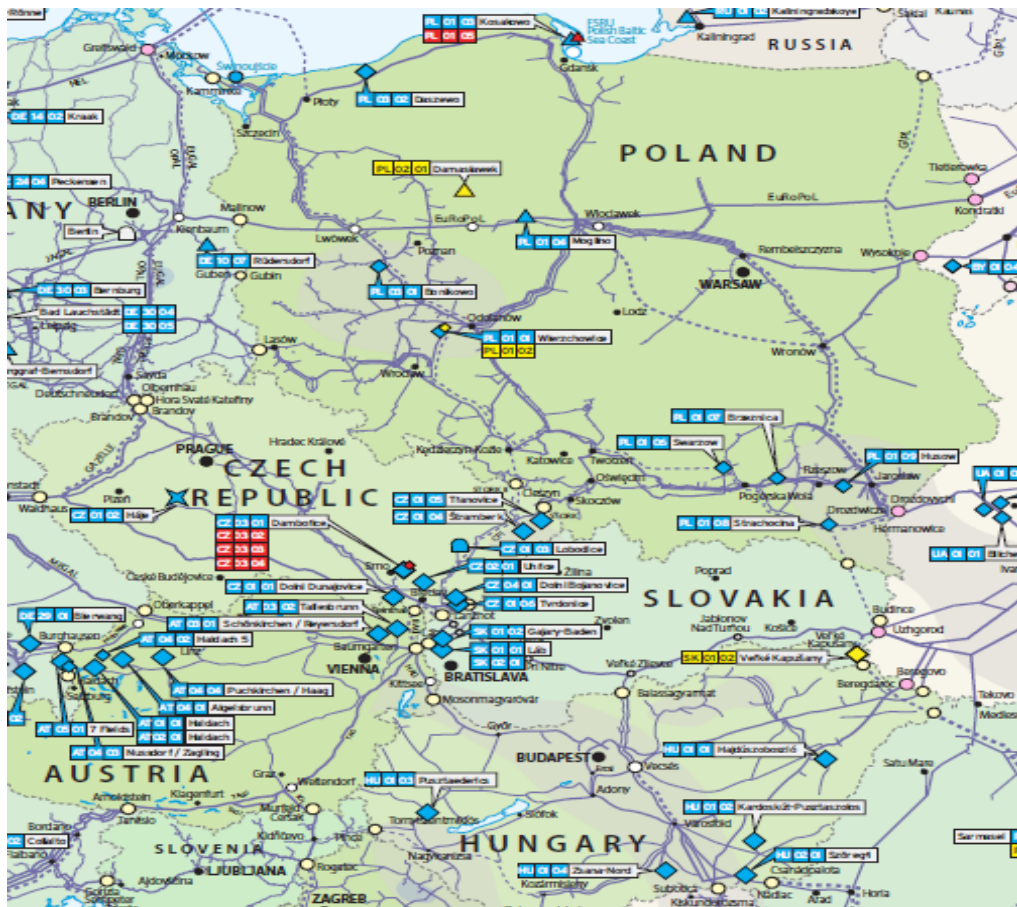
Rönne
Greifswald
Mukran
Swinoujscie
Kamminke
Szczecin
Płoty
PL 03 02 Daszewo
PL 01 03 Kosakowo
PL 01 05
FSRU Polish Baltic Sea Coast
Gdansk
Kaliningrad
RUSSIA
POLAND
PL 02 01 Darlowo/Darłowsk
DE 14 02 Kraak
DE 24 06 Peckensen
BERLIN
Berlin
Mallnow
Kienbaum
Lwówek
Poznan
EuRoPoL
Włocławek
PL 01 06 Mogilno
Tietierówka
Kondratki
EuRoPoL
Wysokoje
Rembelszczyzna
WARSAW
DE 10 07 Rüdersdorf
Guben
Gubin
PL 03 01 Bonikowo
DE 30 01 Bernburg
Bad Lauchstädt
Leipzig
DE 30 04
DE 30 05
Odolanow
PL 01 01 Wierzchowice
PL 01 02
Lodz
Lasów
Wronów
Wrocław
Olbernhau
Hora Svaté Kateřiny
Brandov
Deutschneudorf
Brandov
PRAGUE
Hradec Králové
CZECH
REPUBLIC
Kedzierzyn-Kozle
Katowice
Tworzen
Oswiecim
Skoczów
Cieszyn
PL 01 07 Brzeznica
PL 01 05 Swarzow
PL 01 05 Husow
Rzeszow
Jaroslaw
Pogórska Wola
Drozdowicze
Drozdwicze
Hermanowice
PL 01 08 Strachocina
Waidhaus
Plzeň
CZ 01 02 Háje
CZ 03 05 Třanovice
CZ 03 04 Štramberk
CZ 03 01 Dambořice
CZ 03 02
CZ 03 03
CZ 03 04
CZ 01 03 Lobodice
CZ 02 01 Uhřice
Žilina
CZ 04 01 Dolní Bojanovice
CZ 01 06 Tvrdonice
CZ 01 01 Dolní Dunajovice
České Budějovice
Oberkappel
AT 03 02 Tallesbrunn
AT 01 03 Schönkirchen / Reyersdorf
AT 04 02 Haidach 5
DE 29 01 Bierwang
Burghausen
Linz
Baumgarten
VIENNA
SK 01 02 Gajary-Baden
SK 01 01 Láb
SK 02 01
BRATISLAVA
Kittsee
Mosonmagyaróvár
Győr
AT 04 04 Puchkirchen / Haag
AT 04 01 Algelsbrunn
AT 05 01 7 Fields
AT 01 01 Haidach
AT 02 01 Haidach
AT 04 03 Nussdorf / Zagling
AUSTRIA
SLOVAKIA
Poprad
Jablonov nad Turňou
Košice
Veľké Zlievce
SK 01 02 Veľké Kapušany
Budince
Uzhgorod
Beregovo
Beregdaróc
Balassagyarmat
UA 01 01 Bilche
HU 01 01 Hajdúszoboszló
BUDAPEST
Vecsés
Adony
Graz
Weitendorf
HU 01 03 Pusztaederics
Arnoldstein
Tarvisio
Klagenfurt
Murfeld
Ceršak
Kidričevo
Rogatec
Tornyiszentmiklós
Siófok
HU 01 02 Kardoskút-Pusztaszolos
Városföld
HU 02 01 Szőreg1
Csanádpalota
Satu Mare
Sarmasel
Tekovo
Medieșu
SLOVENIA
LJUBLJANA
Ajdovščina
Gorizia
ZAGREB
Bordano
Collalto
Nagykanizsa
HUNGARY
HU 01 04 Zsana-Nord
Kiskundorozsma
Szabadka
Subotica
Nădlac
Arad
Horia
Kozármisleny